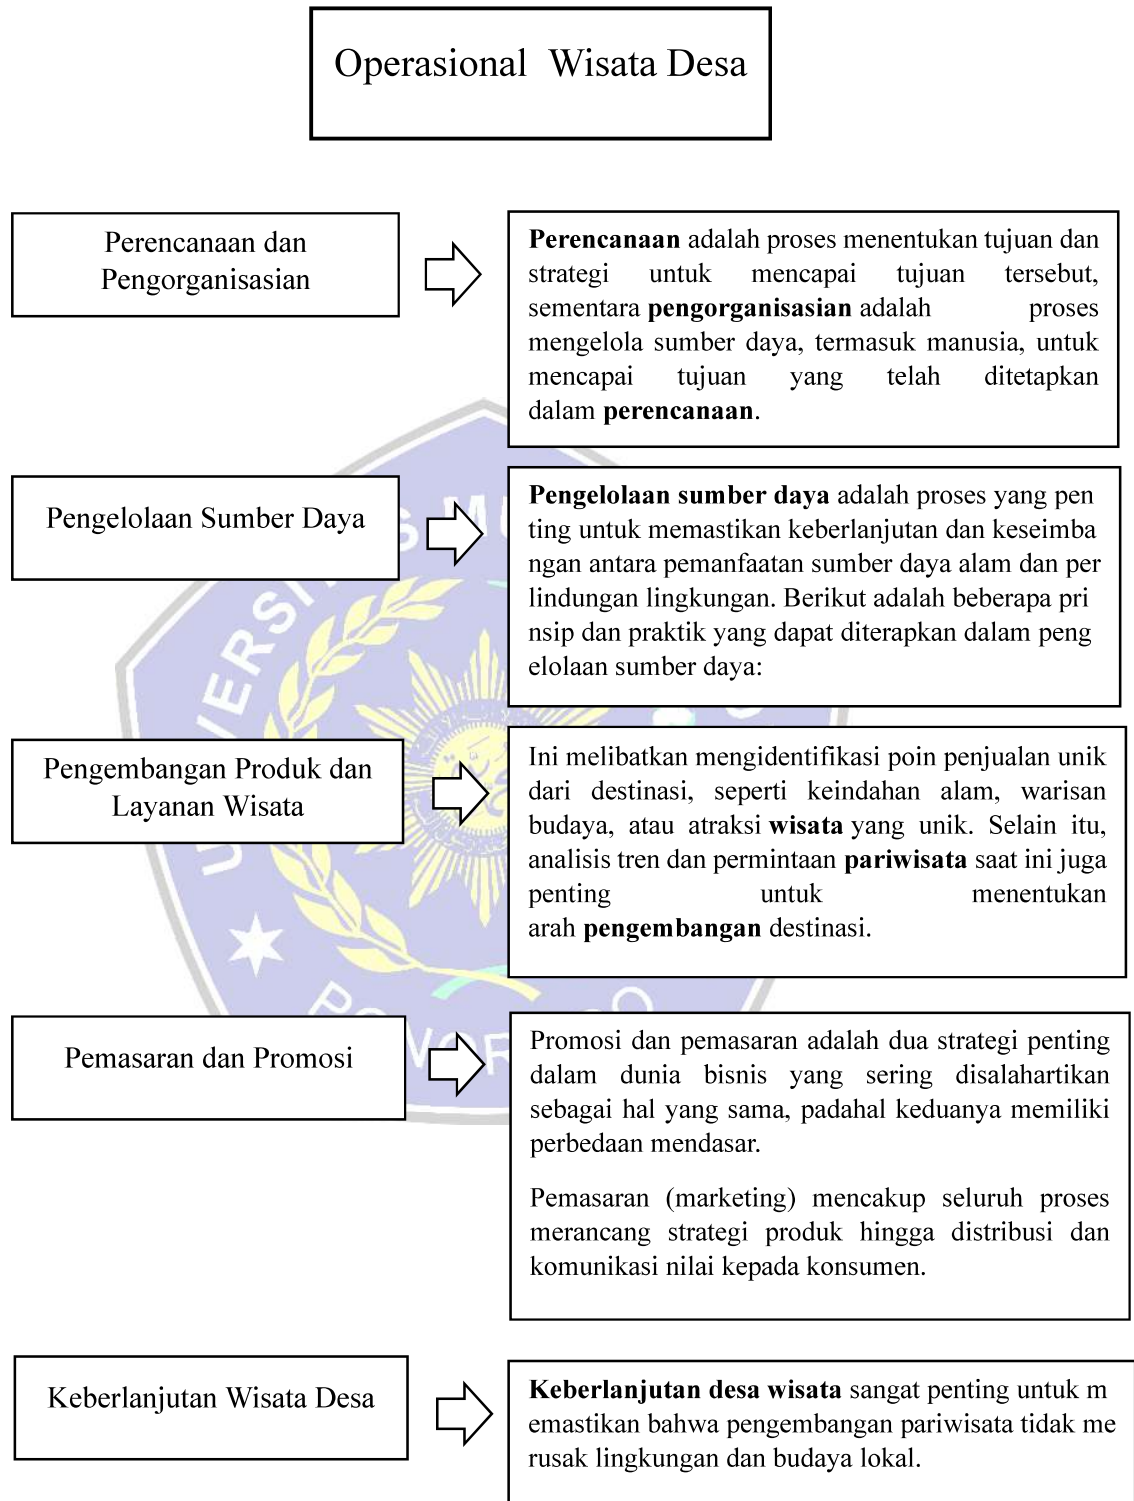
Operasional Wisata Desa

Perencanaan dan Pengorganisasian

**Perencanaan** adalah proses menentukan tujuan dan strategi untuk mencapai tujuan tersebut, sementara **pengorganisasian** adalah proses mengelola sumber daya, termasuk manusia, untuk mencapai tujuan yang telah ditetapkan dalam **perencanaan**.

Pengelolaan Sumber Daya

**Pengelolaan sumber daya** adalah proses yang pen ting untuk memastikan keberlanjutan dan keseimba ngan antara pemanfaatan sumber daya alam dan per lindungan lingkungan. Berikut adalah beberapa pri nsip dan praktik yang dapat diterapkan dalam peng elolaan sumber daya:

Pengembangan Produk dan Layanan Wisata

Ini melibatkan mengidentifikasi poin penjualan unik dari destinasi, seperti keindahan alam, warisan budaya, atau atraksi **wisata** yang unik. Selain itu, analisis tren dan permintaan **pariwisata** saat ini juga penting untuk menentukan arah **pengembangan** destinasi.

Pemasaran dan Promosi

Promosi dan pemasaran adalah dua strategi penting dalam dunia bisnis yang sering disalahartikan sebagai hal yang sama, padahal keduanya memiliki perbedaan mendasar.

Pemasaran (marketing) mencakup seluruh proses merancang strategi produk hingga distribusi dan komunikasi nilai kepada konsumen.

Keberlanjutan Wisata Desa

**Keberlanjutan desa wisata** sangat penting untuk m emastikan bahwa pengembangan pariwisata tidak me rusak lingkungan dan budaya lokal.